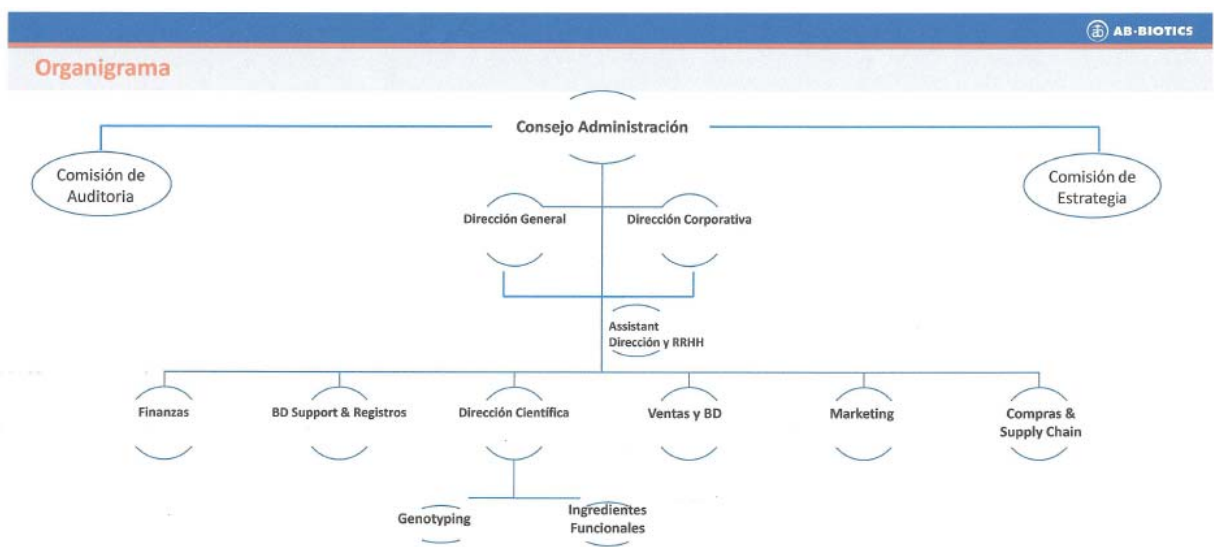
AB·BIOTICS

Organigrama

Consejo Administración

Comisión de Auditoria

Comisión de Estrategia

Dirección General

Dirección Corporativa

Assistant Dirección y RRHH

Finanzas

BD Support & Registros

Dirección Científica

Ventas y BD

Marketing

Compras & Supply Chain

Genotyping

Ingredientes Funcionales